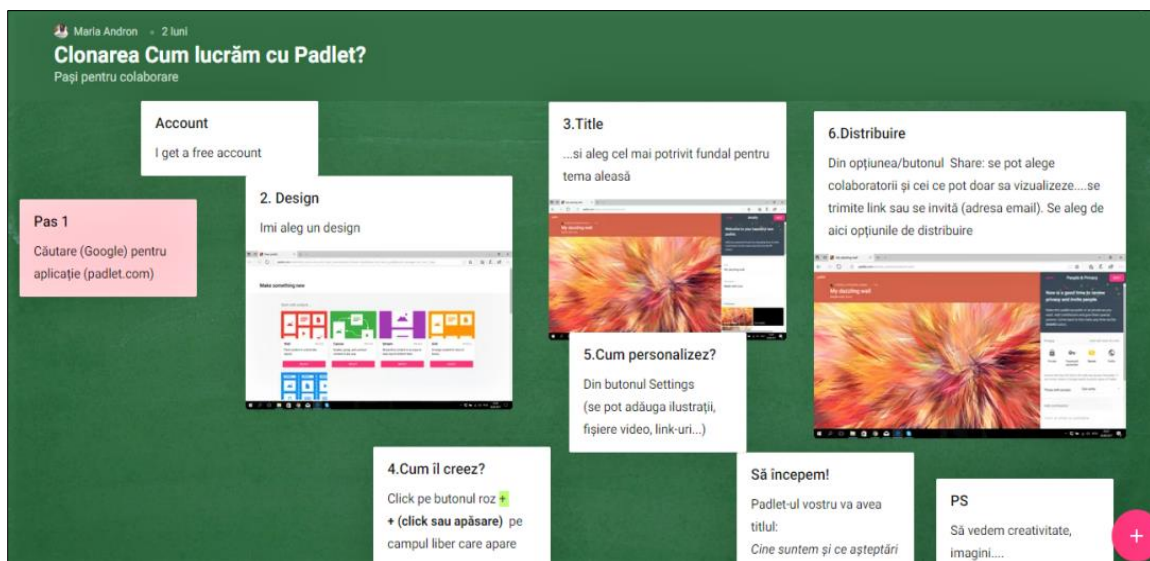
Maria Andron • 2 luni
Clonarea Cum lucrăm cu Padlet?
Pași pentru colaborare

Account
I get a free account

Pas 1
Căutare (Google) pentru aplicație (padlet.com)

2. Design
Imi aleg un design

Make something new

3.Title
...si aleg cel mai potrivit fundal pentru tema aleasă

My dazzling wall

5.Cum personalizez?
Din butonul Settings (se pot adăuga ilustrații, fișiere video, link-uri...)

6.Distribuire
Din opțiunea/butonul Share: se pot alege colaboratorii și cei ce pot doar sa vizualizeze....se trimite link sau se invită (adresa email). Se aleg de aici opțiunile de distribuire

My dazzling wall
People & Privacy
Now is a good time to review privacy and invite people.

4.Cum il creez?
Click pe butonul roz + + (click sau apăsare) pe campul liber care apare

Să incepem!
Padlet-ul vostru va avea titlul:
Cine suntem și ce așteptări

PS
Să vedem creativitate, imagini....

+